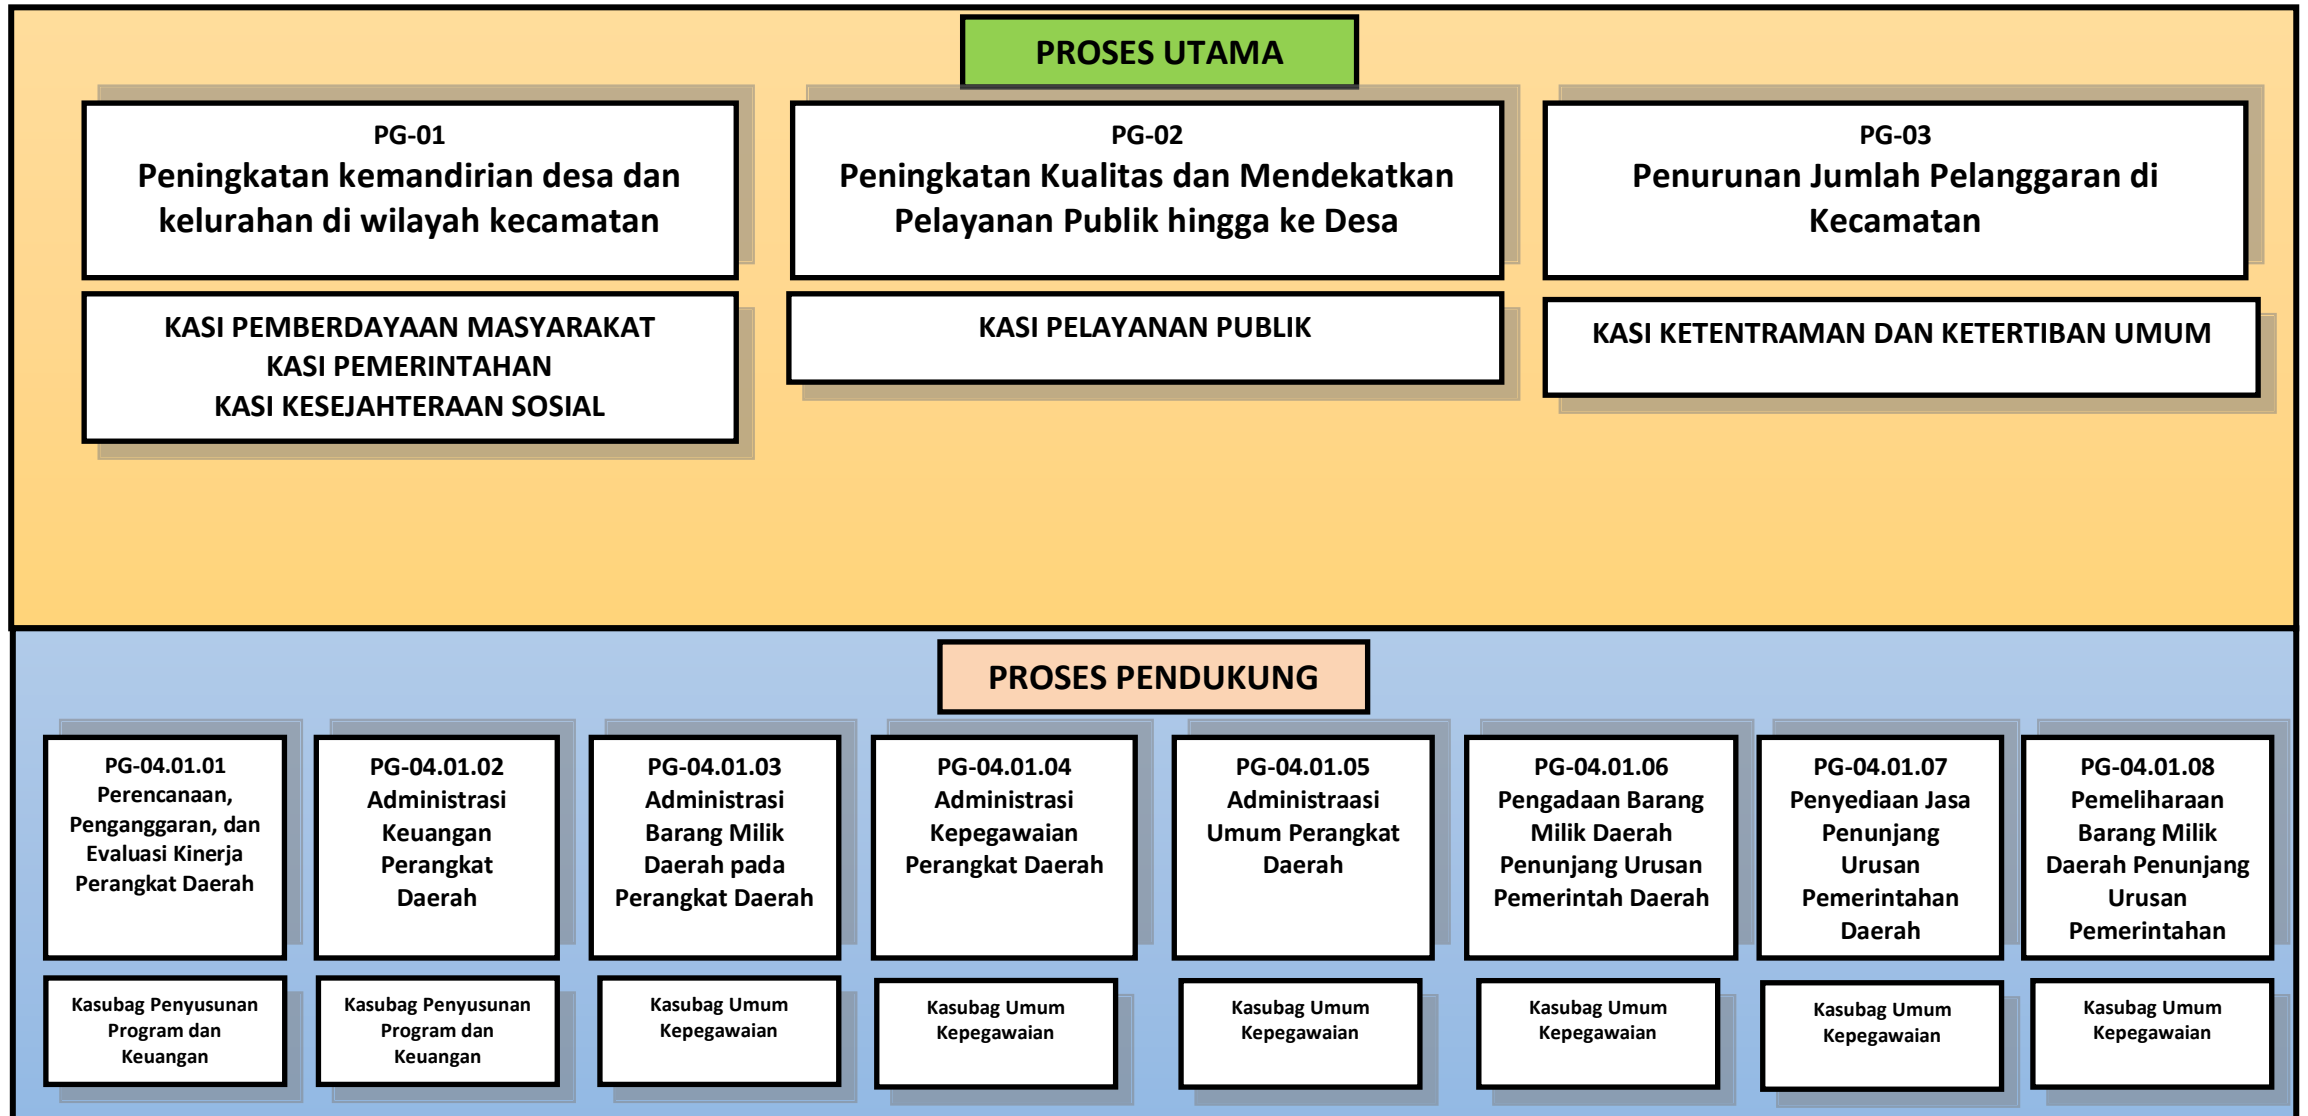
PROSES UTAMA

PG-01
Peningkatan kemandirian desa dan kelurahan di wilayah kecamatan

PG-02
Peningkatan Kualitas dan Mendekatkan Pelayanan Publik hingga ke Desa

PG-03
Penurunan Jumlah Pelanggaran di Kecamatan

KASI PEMBERDAYAAN MASYARAKAT
KASI PEMERINTAHAN
KASI KESEJAHTERAAN SOSIAL

KASI PELAYANAN PUBLIK

KASI KETENTRAMAN DAN KETERTIBAN UMUM

PROSES PENDUKUNG

PG-04.01.01
Perencanaan, Penganggaran, dan Evaluasi Kinerja Perangkat Daerah

PG-04.01.02
Administrasi Keuangan Perangkat Daerah

PG-04.01.03
Administrasi Barang Milik Daerah pada Perangkat Daerah

PG-04.01.04
Administrasi Kepegawaian Perangkat Daerah

PG-04.01.05
Administraasi Umum Perangkat Daerah

PG-04.01.06
Pengadaan Barang Milik Daerah Penunjang Urusan Pemerintah Daerah

PG-04.01.07
Penyediaan Jasa Penunjang Urusan Pemerintahan Daerah

PG-04.01.08
Pemeliharaan Barang Milik Daerah Penunjang Urusan Pemerintahan

Kasubag Penyusunan Program dan Keuangan

Kasubag Penyusunan Program dan Keuangan

Kasubag Umum Kepegawaian

Kasubag Umum Kepegawaian

Kasubag Umum Kepegawaian

Kasubag Umum Kepegawaian

Kasubag Umum Kepegawaian

Kasubag Umum Kepegawaian